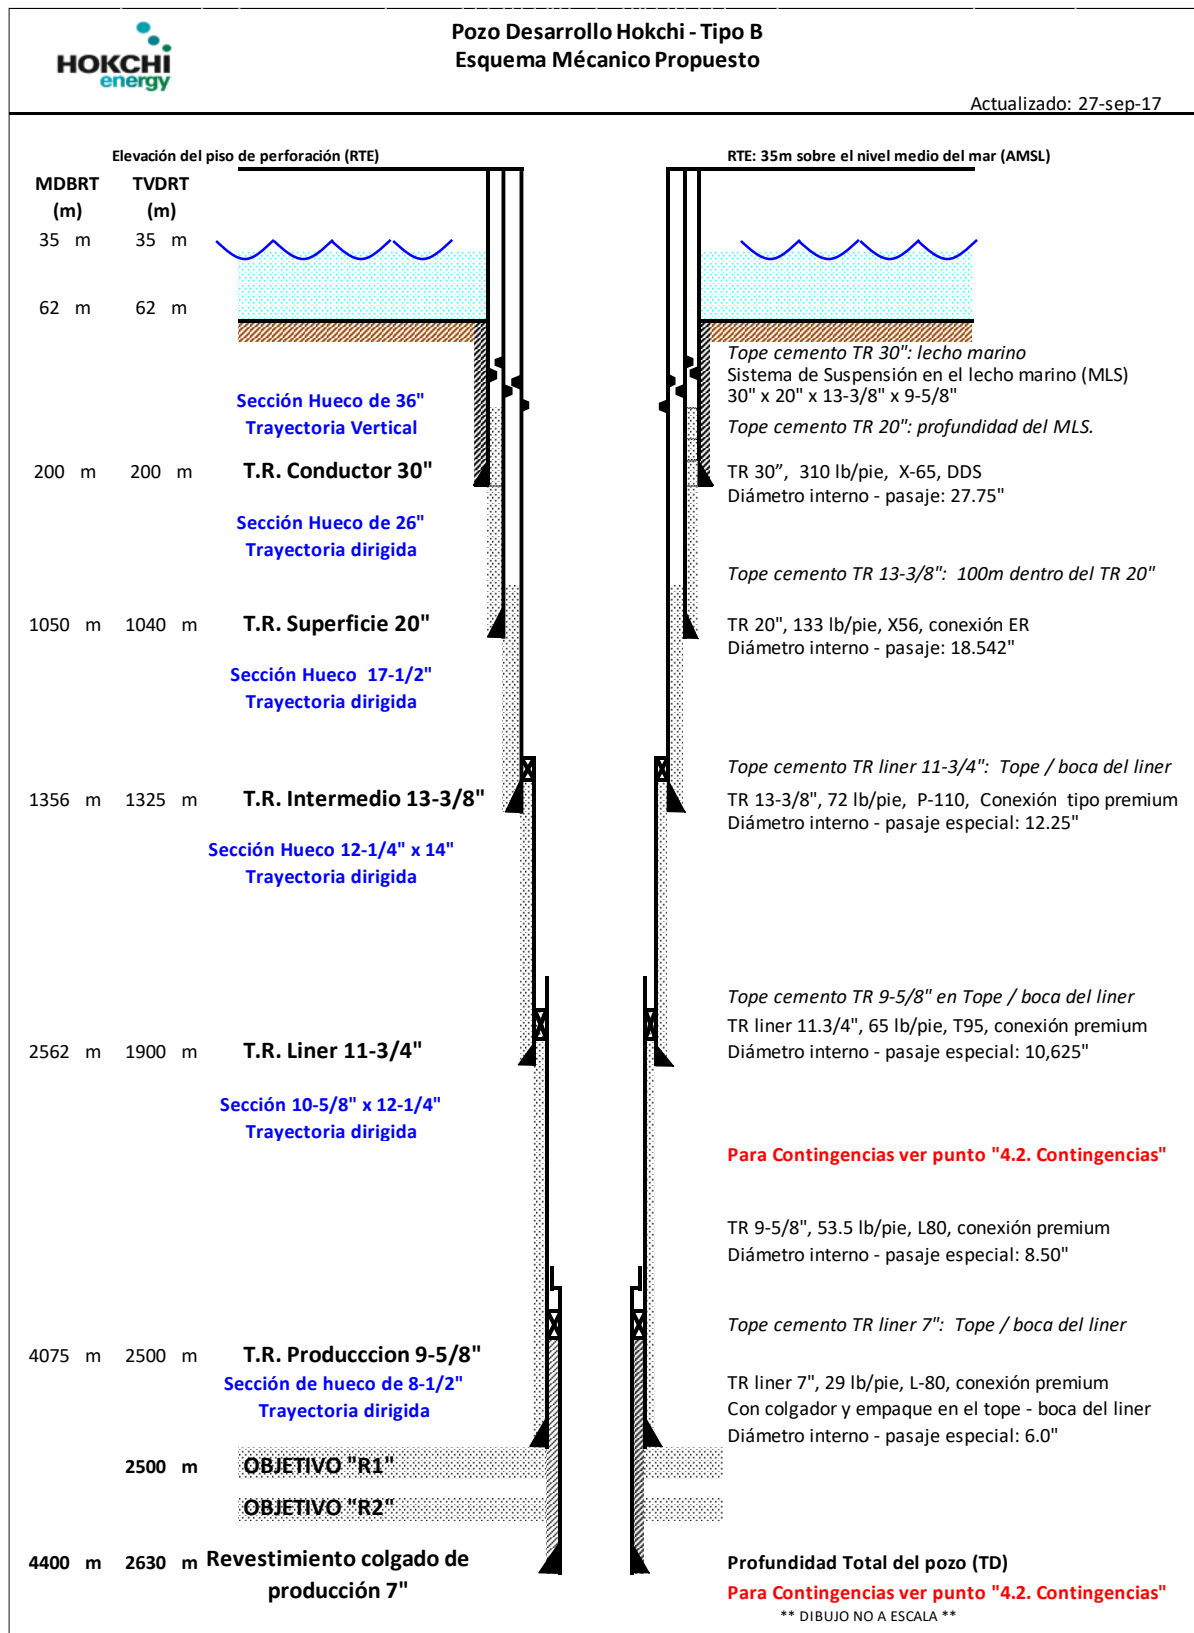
HOKCHI energy

Pozo Desarrollo Hokchi - Tipo B
Esquema Mécanico Propuesto

Actualizado: 27-sep-17

Elevación del piso de perforación (RTE)

RTE: 35m sobre el nivel medio del mar (AMSL)

MDBRT (m) TVDRT (m)

35 m 35 m

62 m 62 m

Tope cemento TR 30": lecho marino
Sistema de Suspensión en el lecho marino (MLS)
30" x 20" x 13-3/8" x 9-5/8"

Sección Hueco de 36"
Trayectoria Vertical

Tope cemento TR 20": profundidad del MLS.

200 m 200 m T.R. Conductor 30"

TR 30", 310 lb/pie, X-65, DDS
Diámetro interno - pasaje: 27.75"

Sección Hueco de 26"
Trayectoria dirigida

Tope cemento TR 13-3/8": 100m dentro del TR 20"

1050 m 1040 m T.R. Superficie 20"

TR 20", 133 lb/pie, X56, conexión ER
Diámetro interno - pasaje: 18.542"

Sección Hueco 17-1/2"
Trayectoria dirigida

Tope cemento TR liner 11-3/4": Tope / boca del liner

1356 m 1325 m T.R. Intermedio 13-3/8"

TR 13-3/8", 72 lb/pie, P-110, Conexión tipo premium
Diámetro interno - pasaje especial: 12.25"

Sección Hueco 12-1/4" x 14"
Trayectoria dirigida

Tope cemento TR 9-5/8" en Tope / boca del liner
TR liner 11.3/4", 65 lb/pie, T95, conexión premium

2562 m 1900 m T.R. Liner 11-3/4"

Diámetro interno - pasaje especial: 10,625"

Sección 10-5/8" x 12-1/4"
Trayectoria dirigida

Para Contingencias ver punto "4.2. Contingencias"

TR 9-5/8", 53.5 lb/pie, L80, conexión premium
Diámetro interno - pasaje especial: 8.50"

Tope cemento TR liner 7": Tope / boca del liner

4075 m 2500 m T.R. Producccion 9-5/8"
Sección de hueco de 8-1/2"
Trayectoria dirigida

TR liner 7", 29 lb/pie, L-80, conexión premium
Con colgador y empaque en el tope - boca del liner
Diámetro interno - pasaje especial: 6.0"

2500 m OBJETIVO "R1"

OBJETIVO "R2"

4400 m 2630 m Revestimiento colgado de producción 7"

Profundidad Total del pozo (TD)
Para Contingencias ver punto "4.2. Contingencias"
** DIBUJO NO A ESCALA **